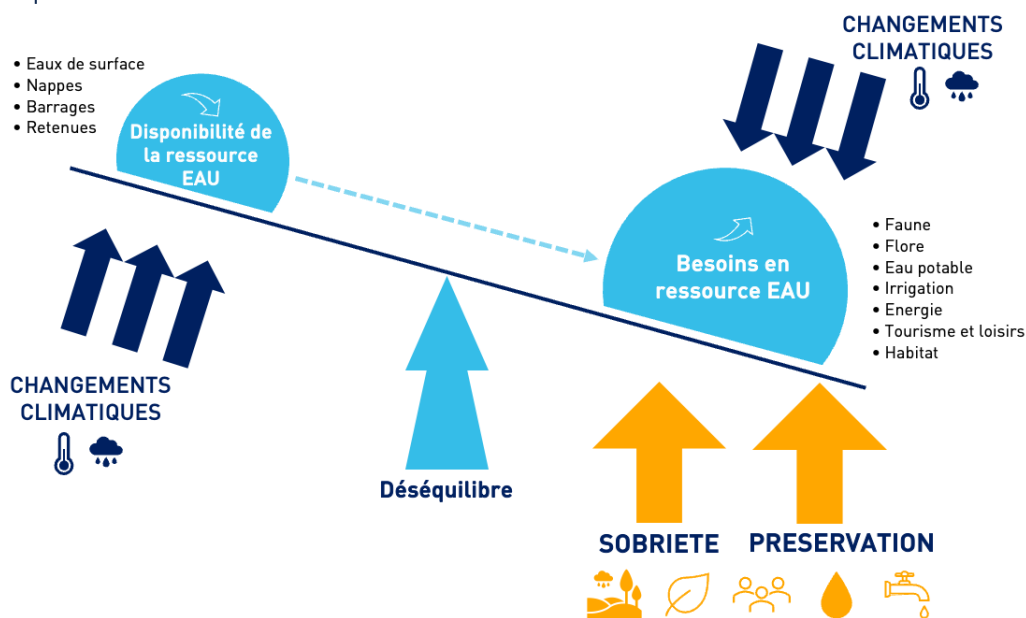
• Eaux de surface
• Nappes
• Barrages
• Retenues

Disponibilité de la ressource EAU

CHANGEMENTS CLIMATIQUES

Besoins en ressource EAU

• Faune
• Flore
• Eau potable
• Irrigation
• Energie
• Tourisme et loisirs
• Habitat

CHANGEMENTS CLIMATIQUES

Déséquilibre

SOBRIETE

PRESERVATION